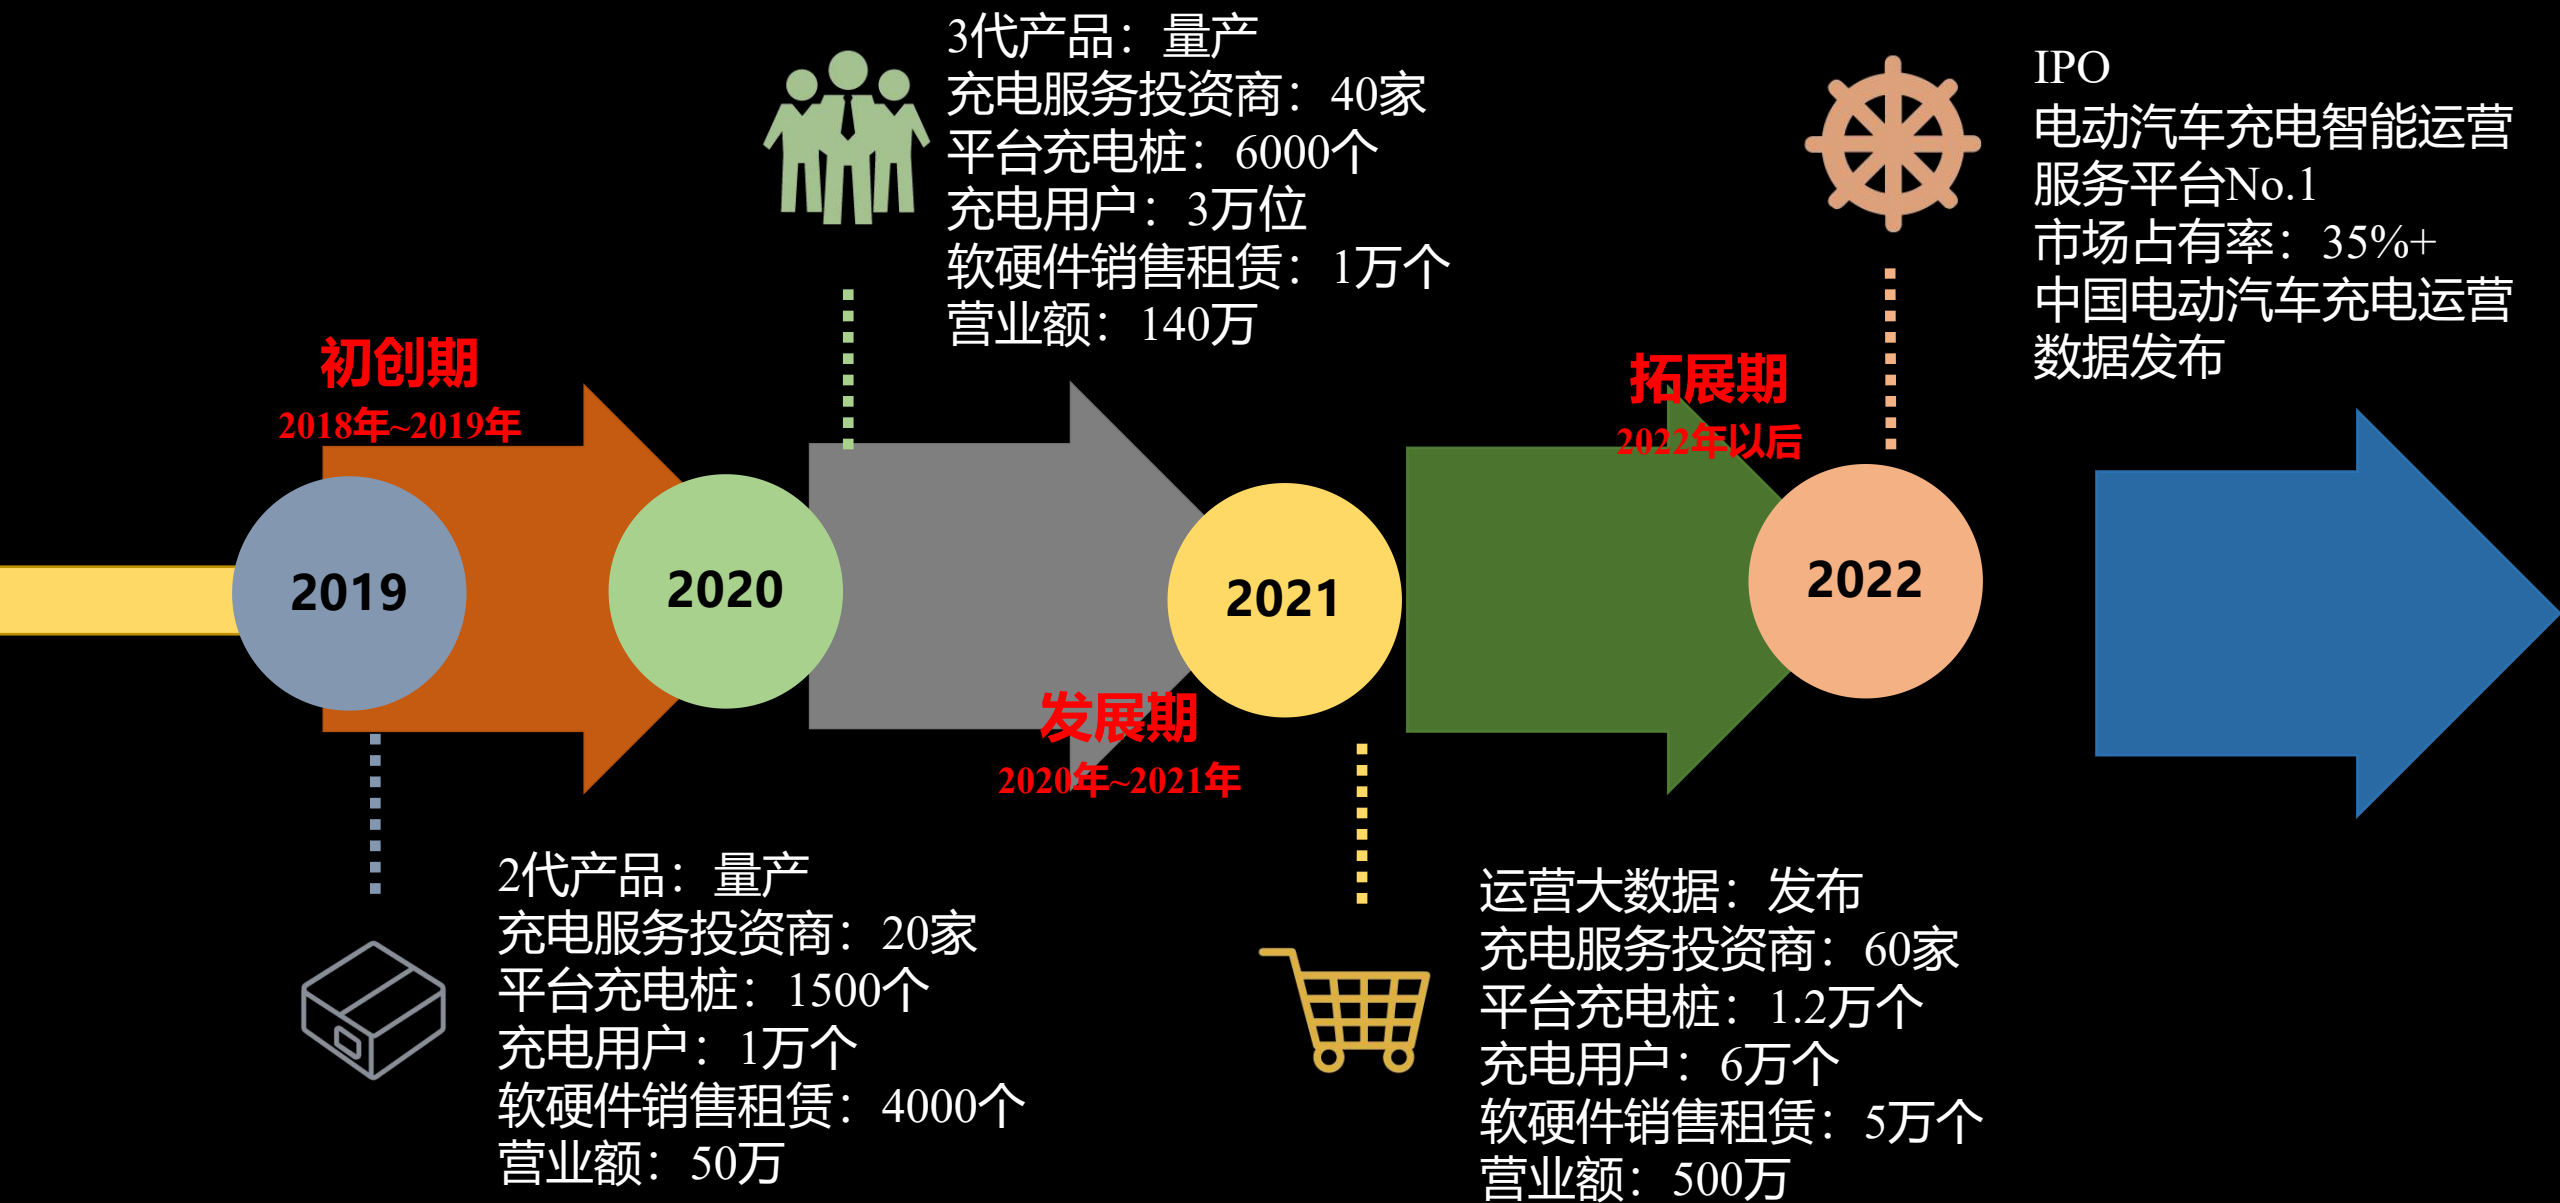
3代产品：量产
充电服务投资商：40家
平台充电桩：6000个
充电用户：3万位
软硬件销售租赁：1万个
营业额：140万

IPO
电动汽车充电智能运营服务平台No.1
市场占有率：35%+
中国电动汽车充电运营数据发布

初创期
2018年~2019年

拓展期
2022年以后

2019

2020

2021

2022

发展期
2020年~2021年

2代产品：量产
充电服务投资商：20家
平台充电桩：1500个
充电用户：1万个
软硬件销售租赁：4000个
营业额：50万

运营大数据：发布
充电服务投资商：60家
平台充电桩：1.2万个
充电用户：6万个
软硬件销售租赁：5万个
营业额：500万